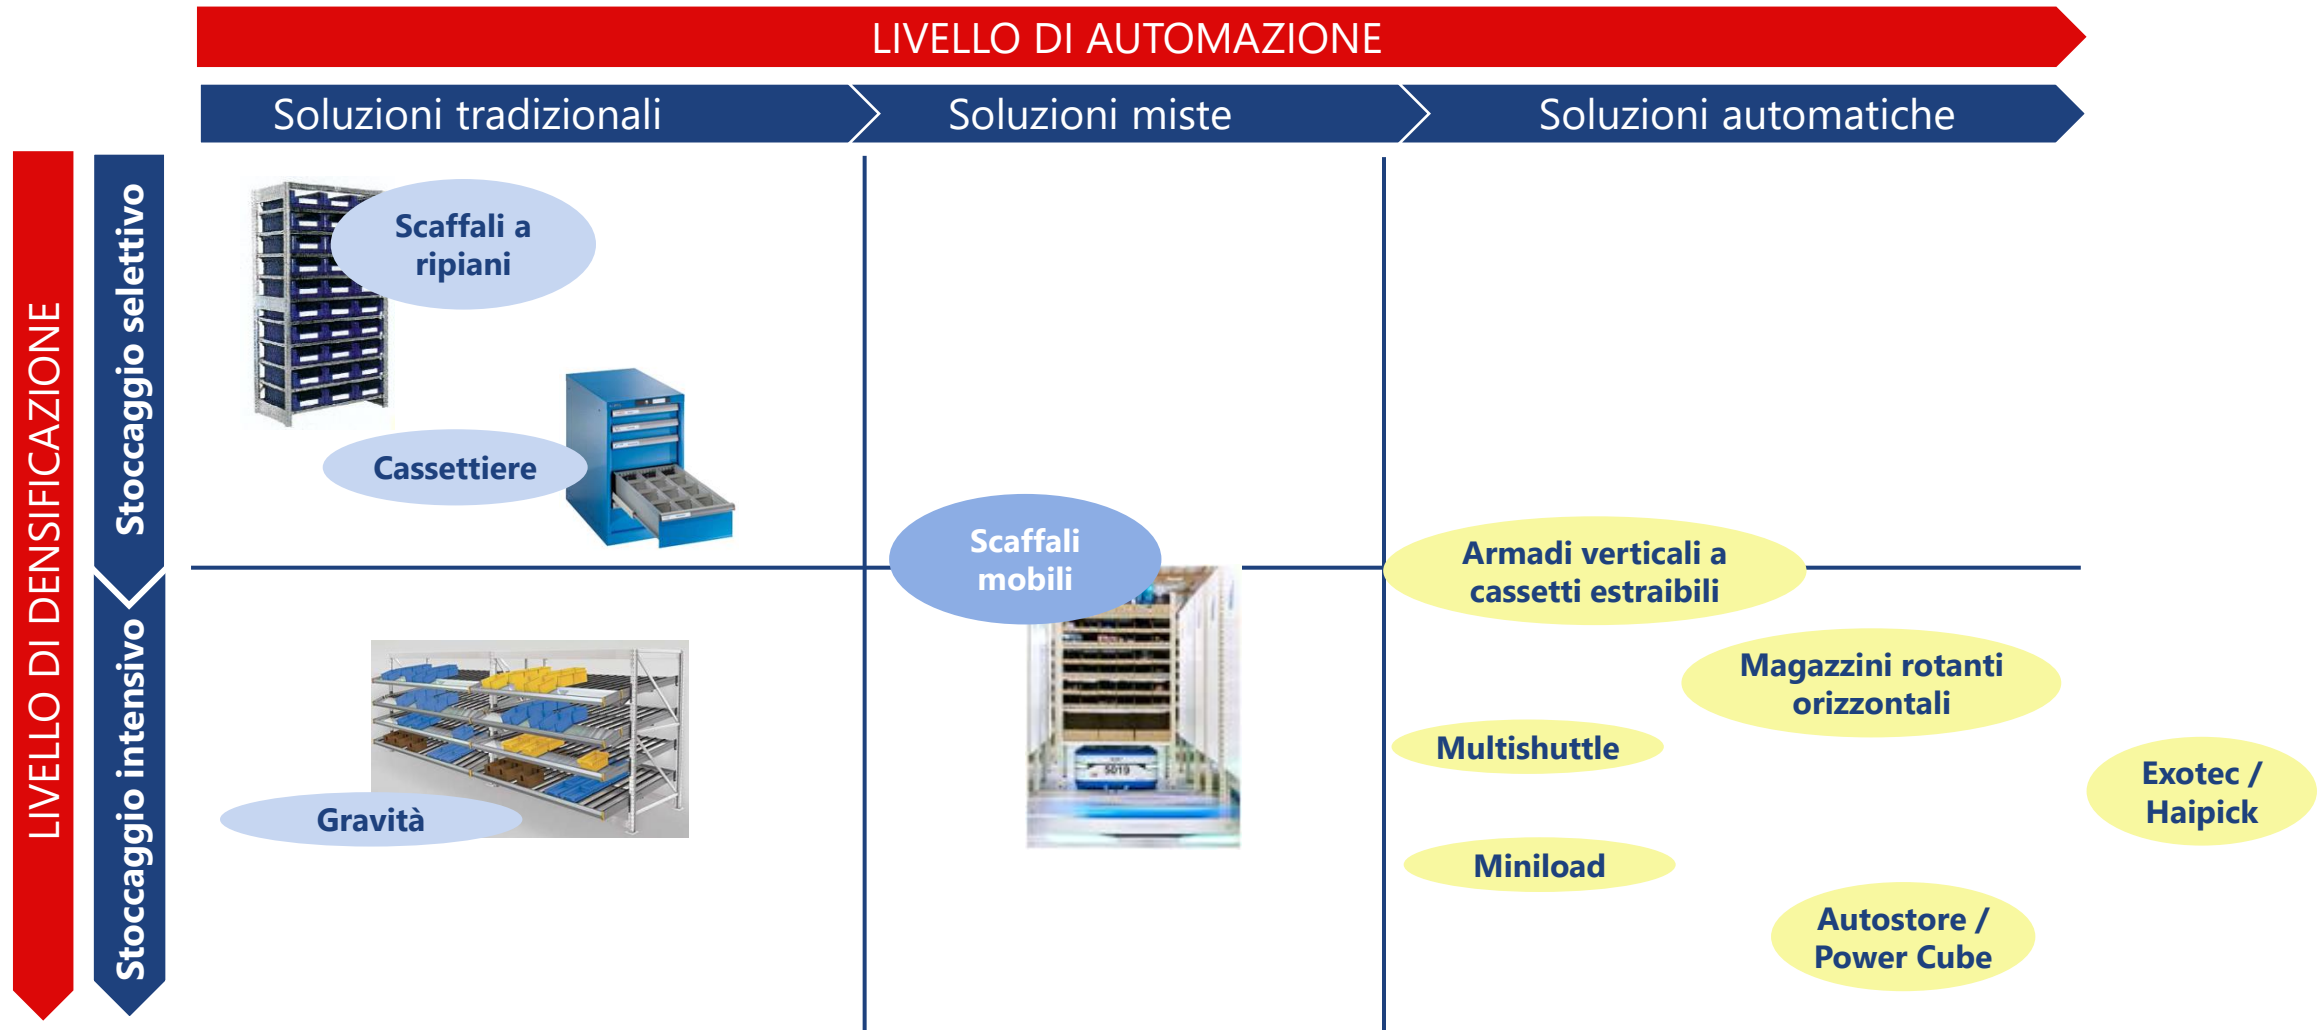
LIVELLO DI AUTOMAZIONE

Soluzioni tradizionali

Soluzioni miste

Soluzioni automatiche

LIVELLO DI DENSIFICAZIONE

Stoccaggio selettivo

Stoccaggio intensivo

Scaffali a ripiani

Cassettiere

Gravità

Scaffali mobili

5019

Armadi verticali a cassetti estraibili

Magazzini rotanti orizzontali

Multishuttle

Exotec / Haipick

Miniload

Autostore / Power Cube